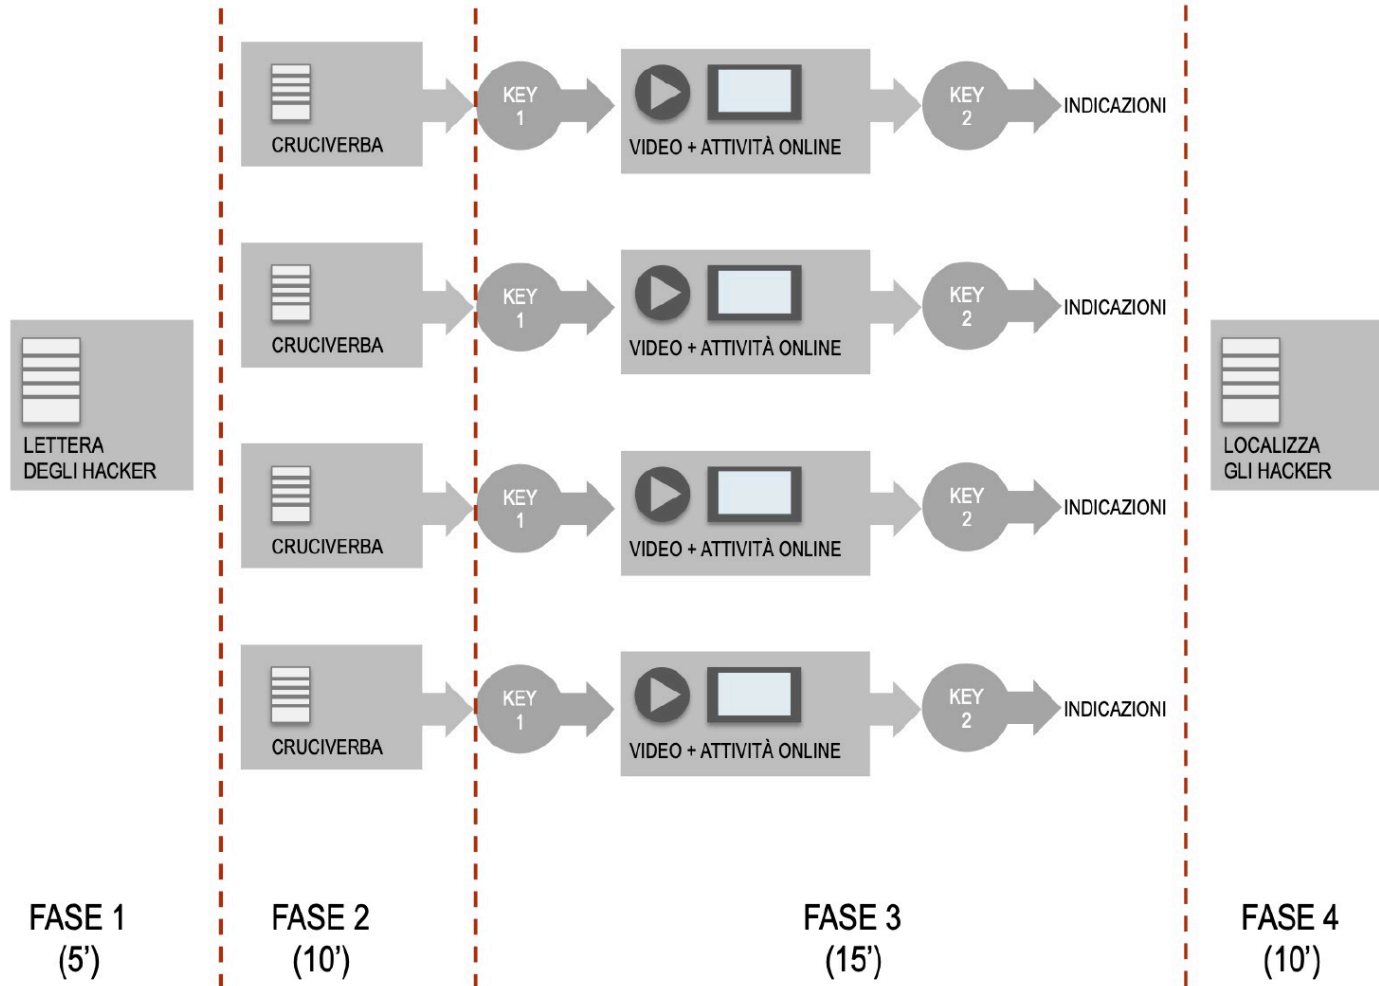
LETTERA DEGLI HACKER

CRUCIVERBA

KEY 1

VIDEO + ATTIVITÀ ONLINE

KEY 2

INDICAZIONI

CRUCIVERBA

KEY 1

VIDEO + ATTIVITÀ ONLINE

KEY 2

INDICAZIONI

CRUCIVERBA

KEY 1

VIDEO + ATTIVITÀ ONLINE

KEY 2

INDICAZIONI

CRUCIVERBA

KEY 1

VIDEO + ATTIVITÀ ONLINE

KEY 2

INDICAZIONI

LOCALIZZA GLI HACKER

FASE 1
(5')

FASE 2
(10')

FASE 3
(15')

FASE 4
(10')